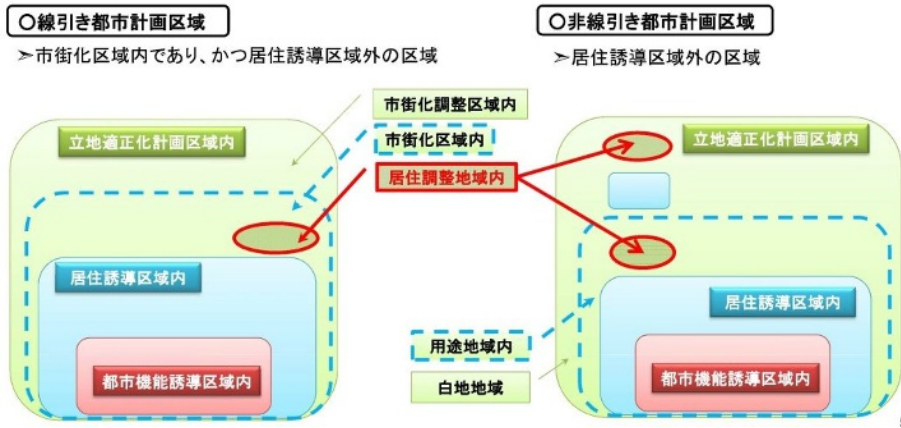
○線引き都市計画区域

➢市街化区域内であり、かつ居住誘導区域外の区域

○非線引き都市計画区域

➢居住誘導区域外の区域

市街化調整区域内

市街化区域内

居住調整地域内

立地適正化計画区域内

居住誘導区域内

都市機能誘導区域内

立地適正化計画区域内

居住誘導区域内

都市機能誘導区域内

用途地域内

白地地域